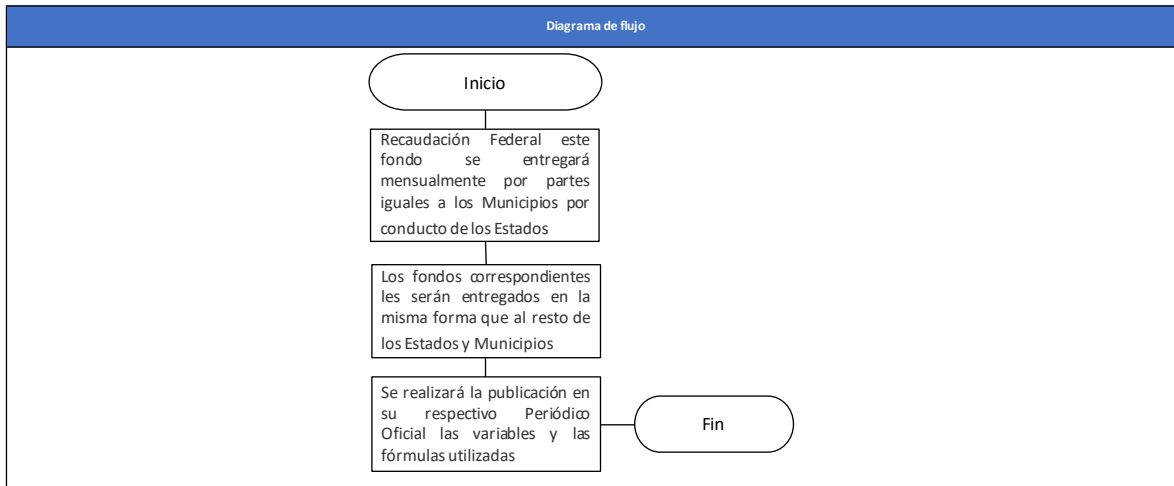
Diagrama de flujo

Inicio

Recaudación Federal este fondo se entregará mensualmente por partes iguales a los Municipios por conducto de los Estados

Los fondos correspondientes les serán entregados en la misma forma que al resto de los Estados y Municipios

Se realizará la publicación en su respectivo Periódico Oficial las variables y las fórmulas utilizadas

Fin